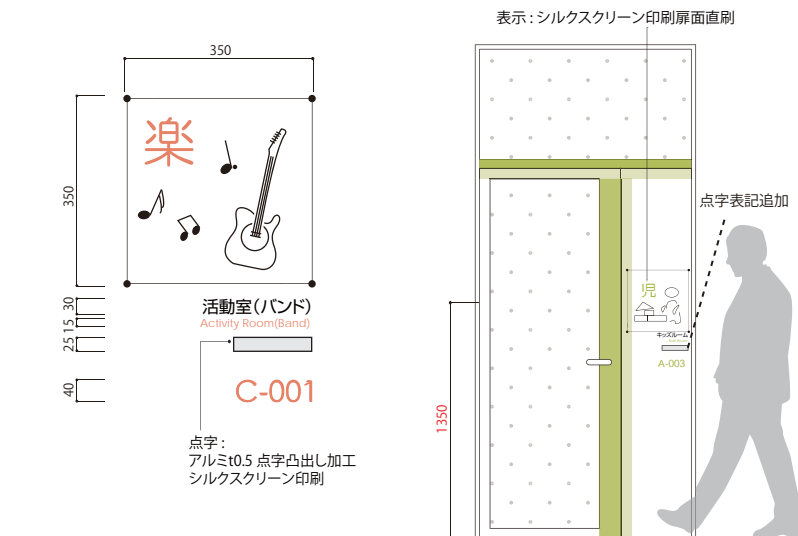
350

350

楽

30
15
25
40

活動室（バンド）
Activity Room(Band)

C-001

点字：
アルミt0.5 点字凸出し加工
シルクスクリーン印刷

表示：シルクスクリーン印刷扉面直刷

点字表記追加

児

キッズルーム

A-003

1350